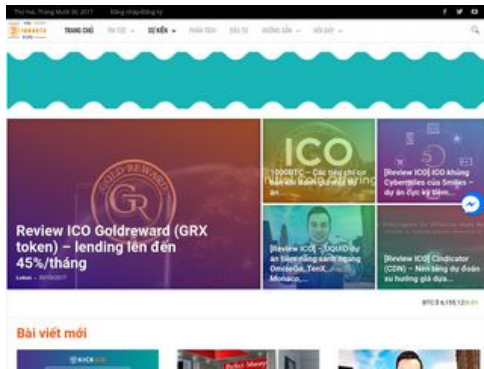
Thứ Hai, Tháng Mười 30, 2017 Đăng nhập/Đăng ký

TRANG CHỦ TIN TỨC SỰ KIỆN PHÂN TÍCH ĐẦU TƯ HƯỚNG DẪN HỎI ĐÁP

ICO

Review ICO Goldreward (GRX token) – lending lên đến 45%/tháng

1000BTC – Các tiêu chí cơ bản khi đánh giá một dự án...

[Review ICO] ICO khủng Cybermiles của Smiles – dự án cực kỳ tiềm...

[Review ICO] – LIQUID dự án tiềm năng sánh ngang OmiseGo, TenX, Monaco...

[Review ICO] Cindicator (CDN) – Nền tảng dự đoán xu hướng giá dựa...

BTC $ 6,155.12

Bài viết mới

KICKICO